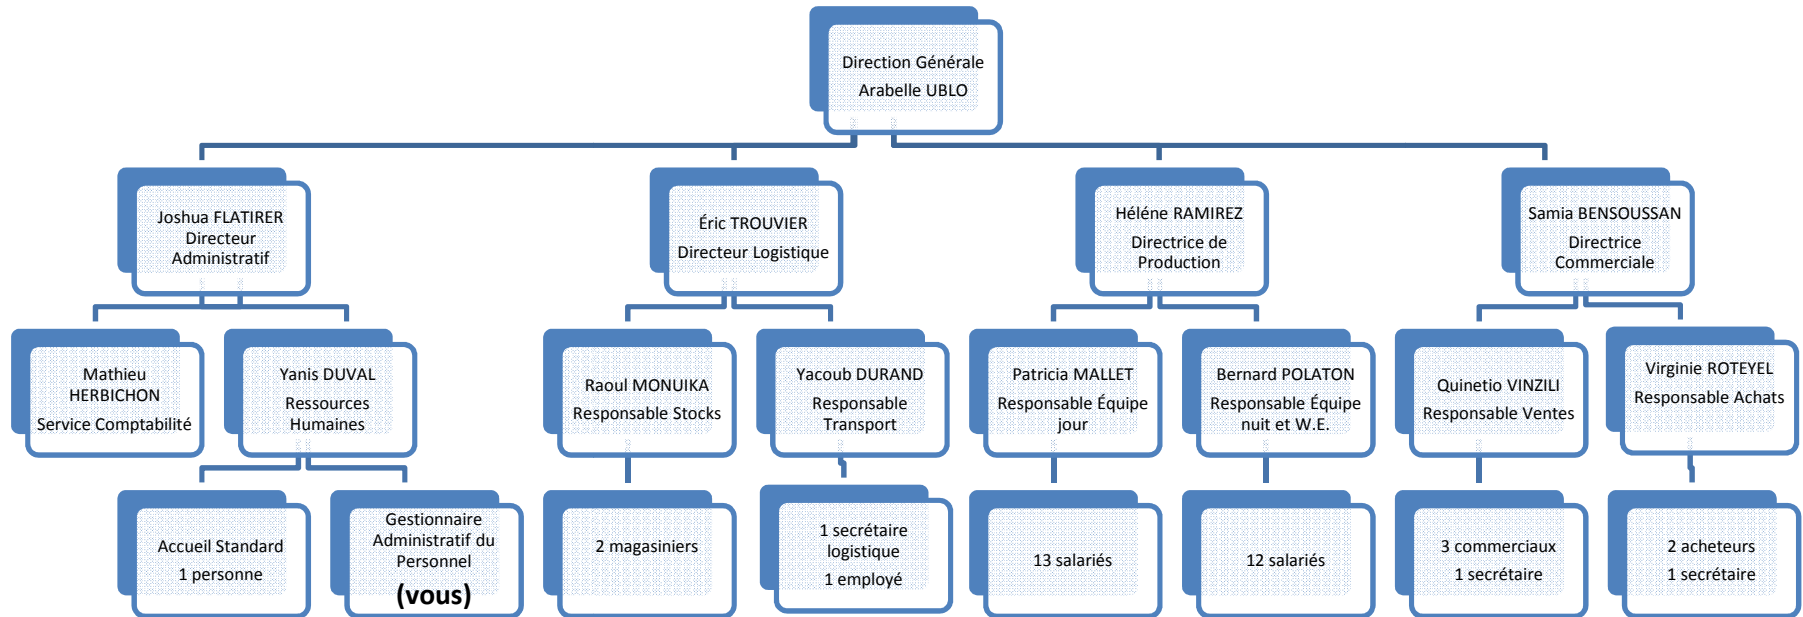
Direction Générale
Arabelle UBLO

Joshua FLATIRER
Directeur
Administratif

Éric TROUVIER
Directeur Logistique

Héléne RAMIREZ
Directrice de
Production

Samia BENSOUSSAN
Directrice
Commerciale

Mathieu
HERBICHON
Service Comptabilité

Yanis DUVAL
Ressources
Humaines

Raoul MONUIKA
Responsable Stocks

Yacoub DURAND
Responsable
Transport

Patricia MALLET
Responsable Équipe
jour

Bernard POLATON
Responsable Équipe
nuit et W.E.

Quinetio VINZILI
Responsable Ventes

Virginie ROTEYEL
Responsable Achats

Accueil Standard
1 personne

Gestionnaire
Administratif du
Personnel
(vous)

2 magasiniers

1 secrétaire
logistique
1 employé

13 salariés

12 salariés

3 commerciaux
1 secrétaire

2 acheteurs
1 secrétaire